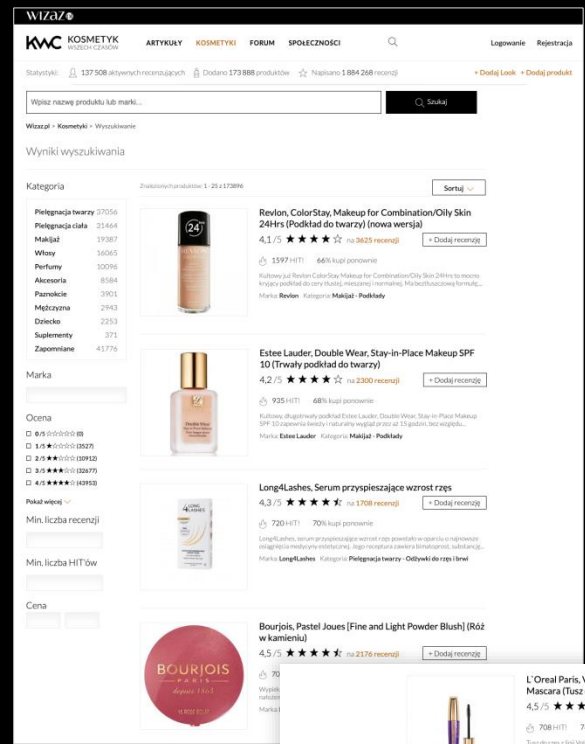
WIZAZ

KWC KOSMETYK WSZECH CZASÓW

ARTYKUŁY KOSMETYKI FORUM SPOŁECZNOŚCI

Logowanie Rejestracja

Statystyki: 137 508 aktywnych recenzujących Dodano 173 888 produktów Napisano 1 884 268 recenzji

+ Dodaj Look + Dodaj produkt

Wpisz nazwę produktu lub marki...

Szukaj

Wizaz.pl > Kosmetyki > Wyszukiwanie

Wyniki wyszukiwania

Kategoria

| | |
|---|---|
| Pielęgnacja twarzy | 37056 |
| Pielęgnacja ciała | 21464 |
| Makijaż | 19387 |
| Włosy | 16065 |
| Perfumy | 10096 |
| Akcesoria | 8584 |
| Paznokcie | 3901 |
| Mężczyzna | 2943 |
| Dziecko | 2253 |
| Suplementy | 371 |
| Zapomniane | 41776 |

Marka

Ocena

0/5 (0)
1/5 (2527)
2/5 (10912)
3/5 (32677)
4/5 (43953)

Pokaż więcej

Min. liczba recenzji

Min. liczba HIT'ów

Cena

Znalezionych produktów 1 - 25 z 173896

Sortuj

Revlon, ColorStay, Makeup for Combination/Oily Skin 24Hrs (Podkład do twarzy) (nowa wersja)

4,1 /5 na 3625 recenzji

+ Dodaj recenzję

1597 HIT! 66% kupi ponownie

Kultowy już Revlon ColorStay Makeup for Combination/Oily Skin 24Hrs to mocno kryjący podkład do cery tłustej, mieszanej i normalnej. Ma beztłuszczową formułę...

Marka: Revlon Kategoria: Makijaż - Podkłady

Estee Lauder, Double Wear, Stay-in-Place Makeup SPF 10 (Trwały podkład do twarzy)

4,2 /5 na 2300 recenzji

+ Dodaj recenzję

935 HIT! 68% kupi ponownie

Kultowy, długotrwały podkład Estee Lauder, Double Wear, Stay-in-Place Makeup SPF 10 zapewnia świeży i naturalny wygląd przez aż 15 godzin, bez względu...

Marka: Estee Lauder Kategoria: Makijaż - Podkłady

Long4Lashes, Serum przyspieszające wzrost rzęs

4,3 /5 na 1708 recenzji

+ Dodaj recenzję

720 HIT! 70% kupi ponownie

Long4Lashes, serum przyspieszające wzrost rzęs powstało w oparciu o najnowsze osiągnięcia medycyny estetycznej. Jego receptura zawiera bimatoprost, substancję...

Marka: Long4Lashes Kategoria: Pielęgnacja twarzy - Odżywki do rzęs i brwi

Bourjois, Pastel Joues [Fine and Light Powder Blush] (Róż w kamieniu)

4,5 /5 na 2176 recenzji

+ Dodaj recenzję

BOURJOIS PARIS depuis 1863

L'Oreal Paris, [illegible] Mascara (Tusz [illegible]

4,5 /5

708 HIT!